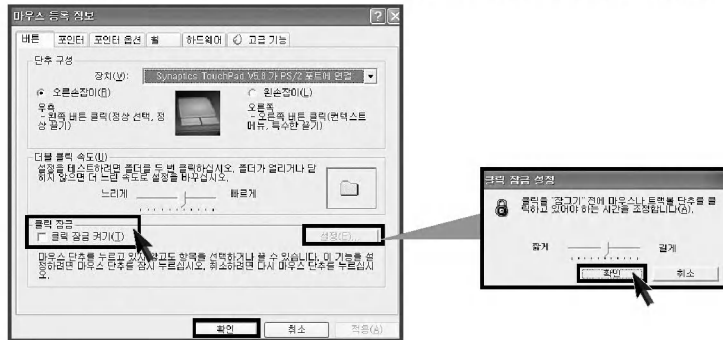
마우스 등록 정보

버튼 | 포인터 | 포인터 옵션 | 휠 | 하드웨어 | 고급 기능

단추 구성

장치(V): Synaptics TouchPad V5.8 가 PS/2 포트에 연결

⊙ 오른손잡이(R)
○ 왼손잡이(L)

우측
- 왼쪽 버튼 클릭(정상 선택, 정상 끌기)

오른쪽
- 오른쪽 버튼 클릭(컨텍스트 메뉴, 특수한 끌기)

더블 클릭 속도(D)
설정을 테스트하려면 폴더를 두 번 클릭하십시오. 폴더가 열리거나 닫히지 않으면 더 느린 속도로 설정을 바꾸십시오.

느리게 빠르게

클릭 잠금
□ 클릭 잠금 켜기(I)

설정(E)...

마우스 단추를 누르고 있지 않고도 항목을 선택하거나 끌 수 있습니다. 이 기능을 설정하려면 마우스 단추를 잠시 누르십시오. 취소하려면 다시 마우스 단추를 누르십시오.

확인 취소 적용(A)

클릭 잠금 설정

클릭을 "잠그기" 전에 마우스나 트랙볼 단추를 눌러야 하는 시간을 조정합니다(A).

짧게 길게

확인 취소